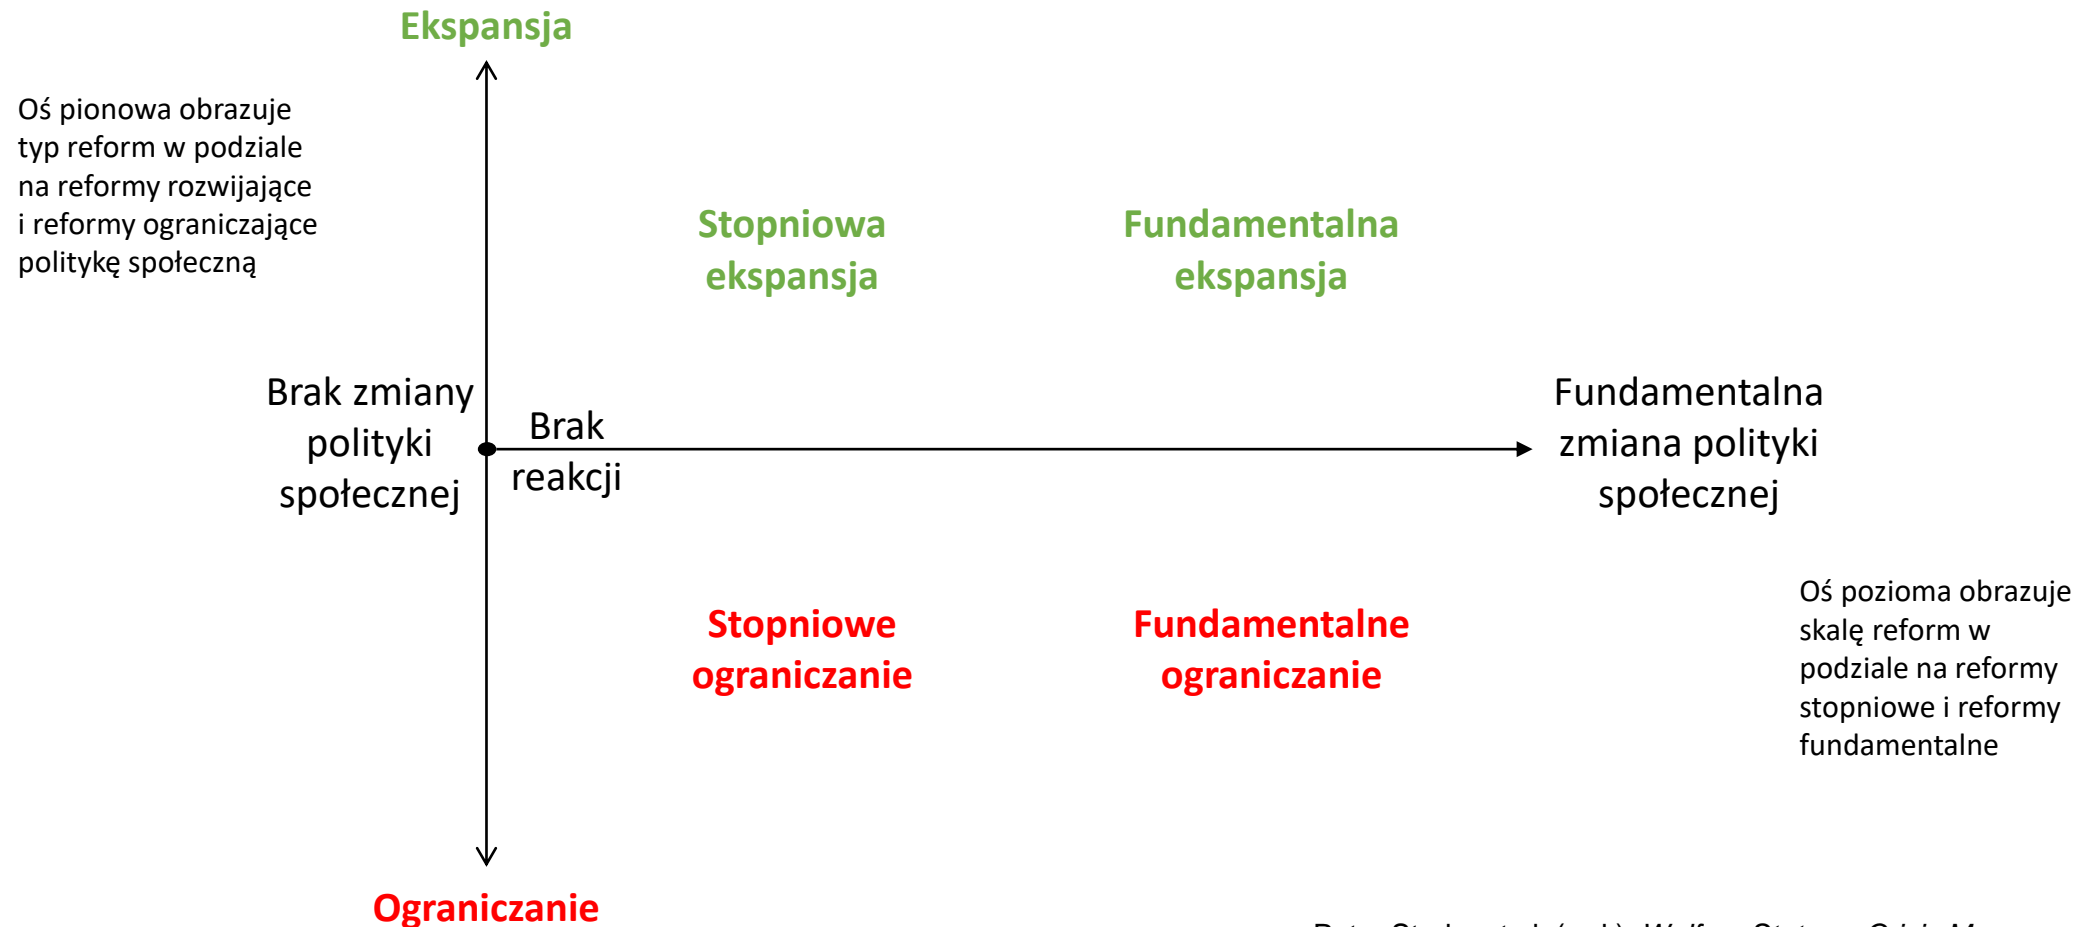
Ekspansja

Oś pionowa obrazuje typ reform w podziale na reformy rozwijające i reformy ograniczające politykę społeczną

Stopniowa ekspansja

Fundamentalna ekspansja

Brak zmiany polityki społecznej

Brak reakcji

Fundamentalna zmiana polityki społecznej

Oś pozioma obrazuje skalę reform w podziale na reformy stopniowe i reformy fundamentalne

Stopniowe ograniczanie

Fundamentalne ograniczanie

Ograniczanie

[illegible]